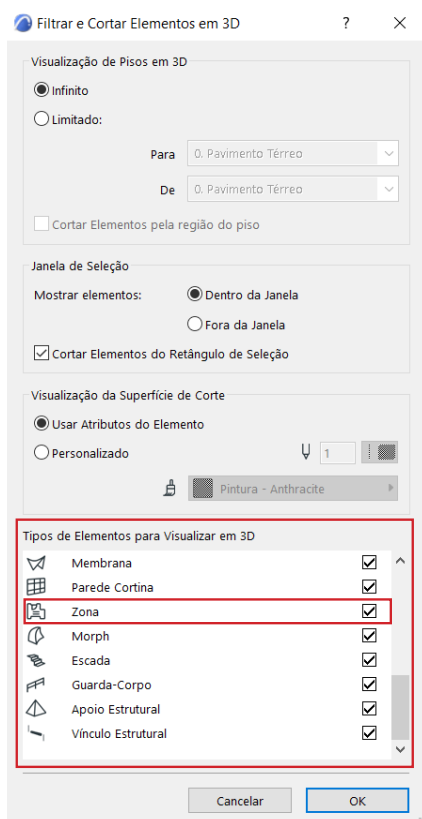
Filtrar e Cortar Elementos em 3D

?

Visualização de Pisos em 3D

Infinito

Limitado:

Para 0. Pavimento Térreo

De 0. Pavimento Térreo

Cortar Elementos pela região do piso

Janela de Seleção

Mostrar elementos: Dentro da Janela

Fora da Janela

Cortar Elementos do Retângulo de Seleção

Visualização da Superfície de Corte

Usar Atributos do Elemento

Personalizado

1

Pintura - Anthracite

Tipos de Elementos para Visualizar em 3D

Membrana

Parede Cortina

Zona

Morph

Escada

Guarda-Corpo

Apoio Estrutural

Vínculo Estrutural

Cancelar

OK